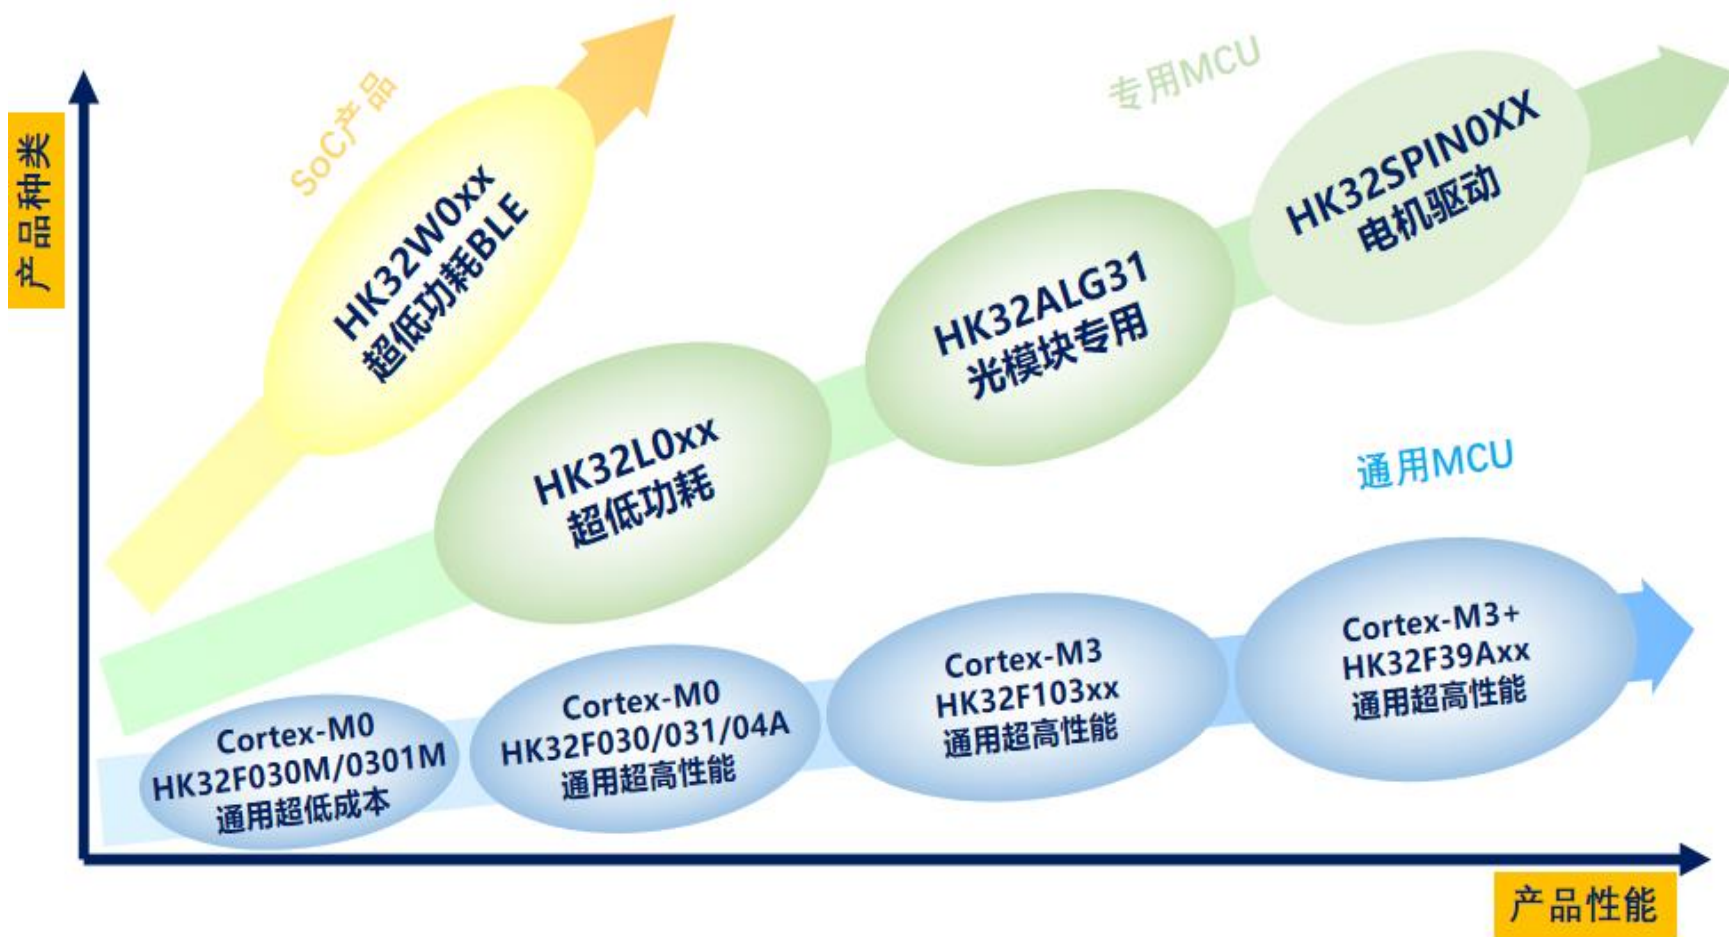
产品种类

SoC产品

HK32W0xx
超低功耗BLE

专用MCU

HK32SPIN0XX
电机驱动

HK32ALG31
光模块专用

HK32L0xx
超低功耗

通用MCU

Cortex-M0
HK32F030M/0301M
通用超低成本

Cortex-M0
HK32F030/031/04A
通用超高性能

Cortex-M3
HK32F103xx
通用超高性能

Cortex-M3+
HK32F39Axx
通用超高性能

产品性能